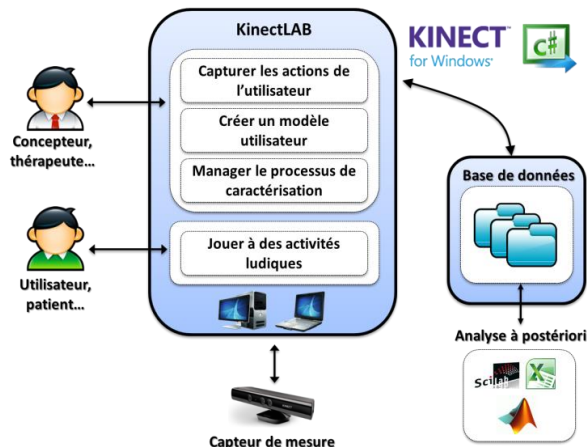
KinectLAB

Capturer les actions de l'utilisateur

Créer un modèle utilisateur

Manager le processus de caractérisation

Jouer à des activités ludiques

KINECT for Windows

C#

Concepteur, thérapeute…

Utilisateur, patient…

Base de données

Analyse à postériori

Scilab

X

Capteur de mesure